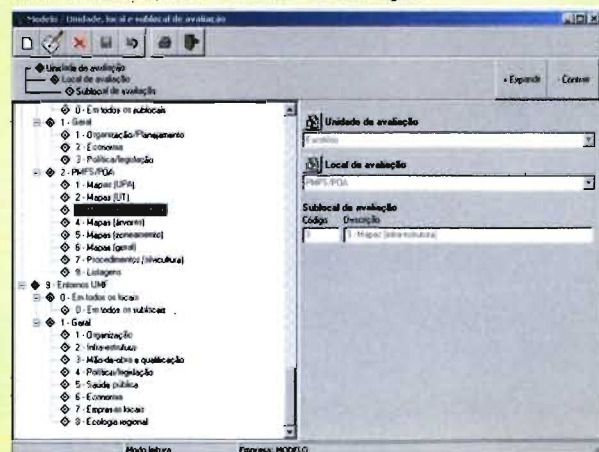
Modelo : Unidade, local e sublocal de avaliação

Unidade de avaliação
Local de avaliação
Sublocal de avaliação

+ Expandir
- Contrair

0 - Em todos os sublocais
1 - Geral
1 - Organização/Planejamento
2 - Economia
3 - Política/legislação
2 - PMFS/POA
1 - Mapas (UPA)
2 - Mapas (UT)
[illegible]
4 - Mapas (árvores)
5 - Mapas (zoneamento)
6 - Mapas (geral)
7 - Procedimentos (silvicultura)
8 - Listagens
9 - Entornos UMF
0 - Em todos os locais
0 - Em todos os sublocais
1 - Geral
1 - Organização
2 - Infra-estrutura
3 - Mão-de-obra e qualificação
4 - Política/legislação
5 - Saúde pública
6 - Economia
7 - Empresas locais
8 - Ecologia regional

Unidade de avaliação
Certificação

Local de avaliação
PMFS/POA

Sublocal de avaliação
Código
Descrição
3
3 - Mapas (infra-estrutura)

Modo leitura
Empresa: MODELO